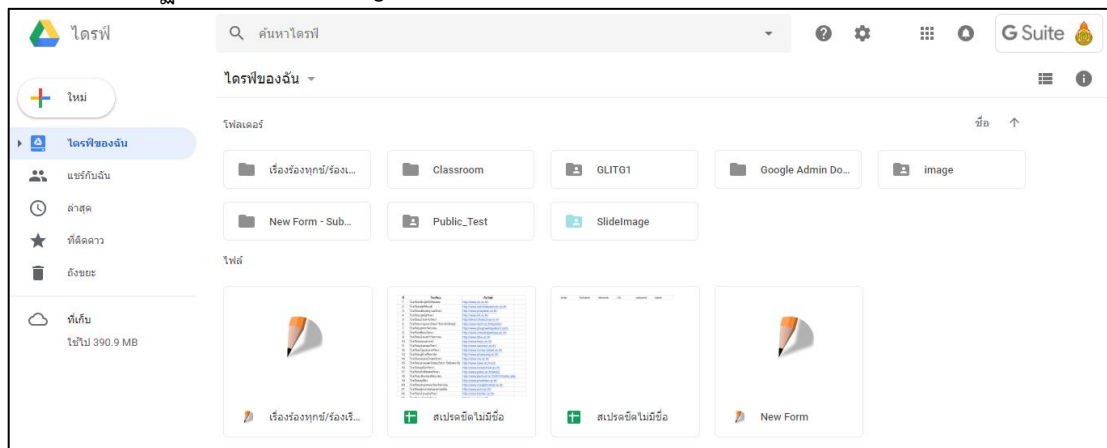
ไดรฟ์

ค้นหาไดรฟ์

G Suite

ใหม่

ไดรฟ์ของฉัน

แชร์กับฉัน

ล่าสุด

ที่ติดดาว

ถังขยะ

ที่เก็บ

ใช้ไป 390.9 MB

ไดรฟ์ของฉัน

โฟลเดอร์

ชื่อ

เรื่องร้องทุกข์/ร้องเ...

Classroom

GLITG1

Google Admin Do...

image

New Form - Sub...

Public_Test

SlideImage

ไฟล์

เรื่องร้องทุกข์/ร้องเรี...

สเปรดชีตไม่มีชื่อ

สเปรดชีตไม่มีชื่อ

New Form